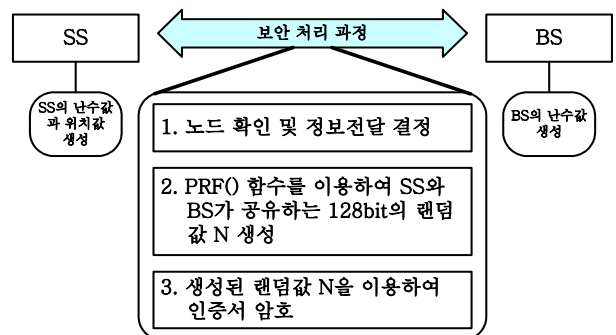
SS

보안 처리 과정

BS

SS의 난수값 과 위치값 생성

BS의 난수값 생성

1. 노드 확인 및 정보전달 결정

2. PRF() 함수를 이용하여 SS와 BS가 공유하는 128bit의 랜덤값 N 생성

3. 생성된 랜덤값 N을 이용하여 인증서 암호